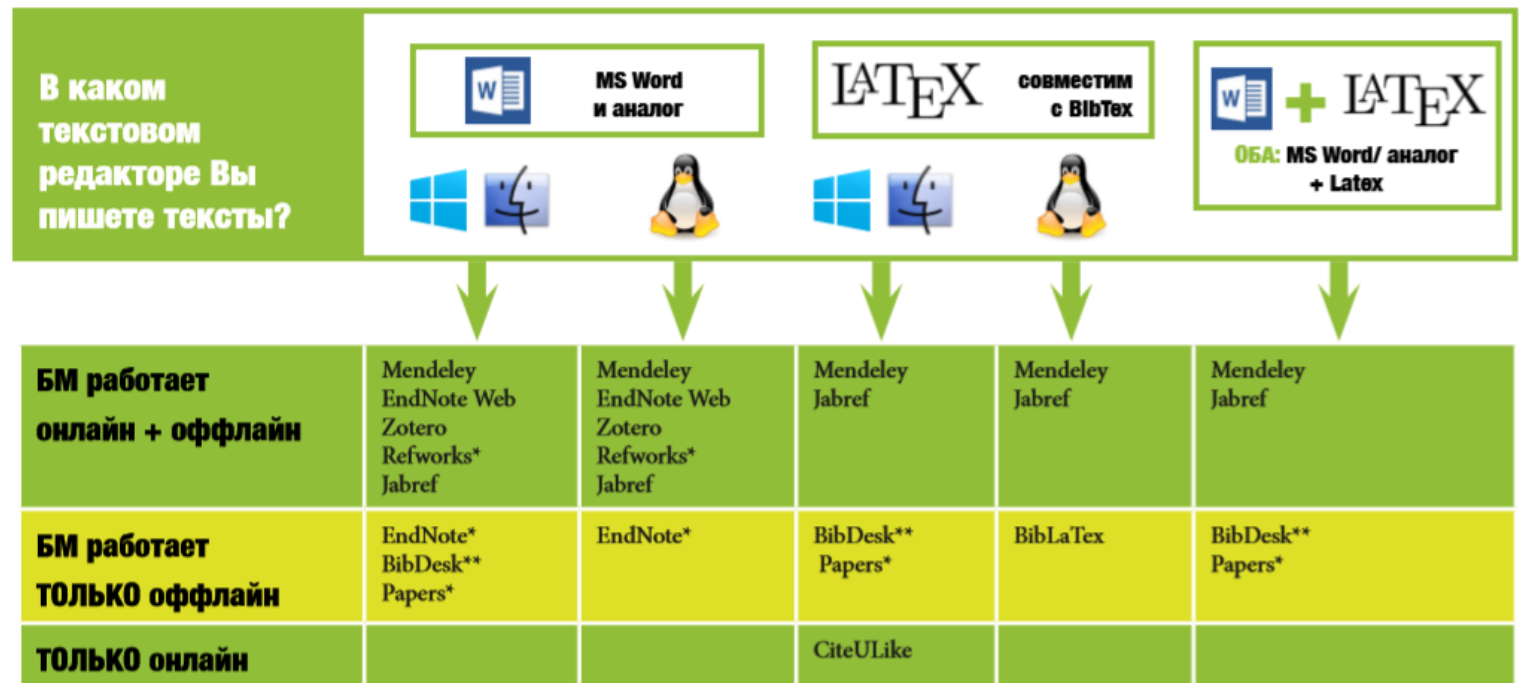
В каком текстовом редакторе Вы пишете тексты?

W MS Word и аналог

LATEX совместим с BibTex

W + LATEX
ОБА: MS Word/ аналог + Latex

| | | | | | |
|---|---|---|---|---|---|
| БМ работает онлайн + оффлайн | Mendeley EndNote Web Zotero Refworks* Jabref | Mendeley EndNote Web Zotero Refworks* Jabref | Mendeley Jabref | Mendeley Jabref | Mendeley Jabref |
| БМ работает ТОЛЬКО оффлайн | EndNote* BibDesk** Papers* | EndNote* | BibDesk** Papers* | BibLaTex | BibDesk** Papers* |
| ТОЛЬКО онлайн | | | CiteULike | | |